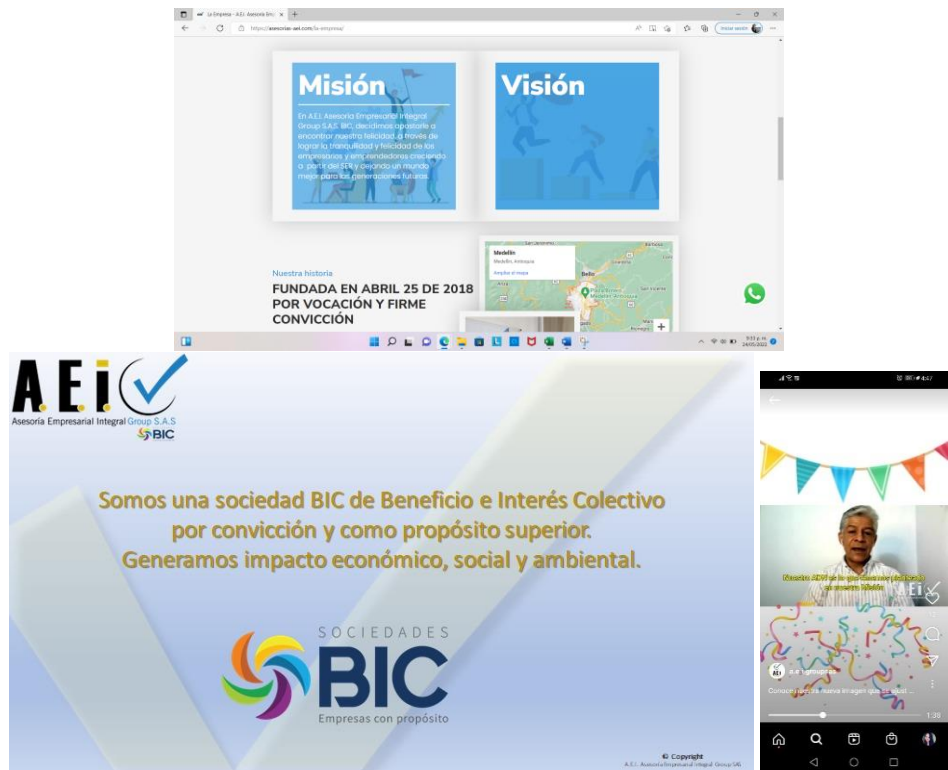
La Empresa - A.E.I. Asesoría Empr... ×

https://asesoriae-aei.com/la-empresa/

Iniciar sesión

Misión

En A.E.I. Asesoría Empresarial Integral Group S.A.S. BIC, decidimos apostarle a encontrar nuestra felicidad, a través de lograr la tranquilidad y felicidad de los empresarios y emprendedores creciendo a partir del SER y dejando un mundo mejor para las generaciones futuras.

Visión

Nuestra historia

FUNDADA EN ABRIL 25 DE 2018 POR VOCACIÓN Y FIRME CONVICCIÓN

Medellín
Medellín, Antioquia
Ampliar el mapa

Bello

Medellín

9:33 p. m.
24/05/2022

A.E.I.
Asesoria Empresarial Integral Group S.A.S
BIC

Somos una sociedad BIC de Beneficio e Interés Colectivo por convicción y como propósito superior.
Generamos impacto económico, social y ambiental.

SOCIEDADES
BIC
Empresas con propósito

© Copyright
A.E.I. Asesoria Empresarial Integral Group SAS

4:57

Nuestra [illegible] es lo que hacemos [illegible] con nuestra Misión

A.E.I.

a.e.i.group.sas

Conoce nuestra nueva imagen que es el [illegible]

1:39